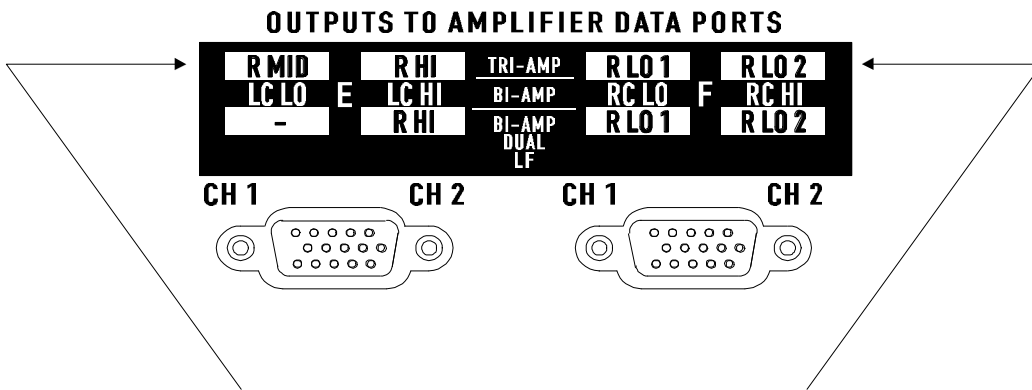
OUTPUTS TO AMPLIFIER DATA PORTS

| R MID | E | R HI | TRI-AMP | R LO 1 | F | R LO 2 |
|---|---|---|---|---|---|---|
| LC LO | | LC HI | BI-AMP | RC LO | | RC HI |
| - | | R HI | BI-AMP DUAL LF | R LO 1 | | R LO 2 |

CH 1 CH 2 CH 1 CH 2